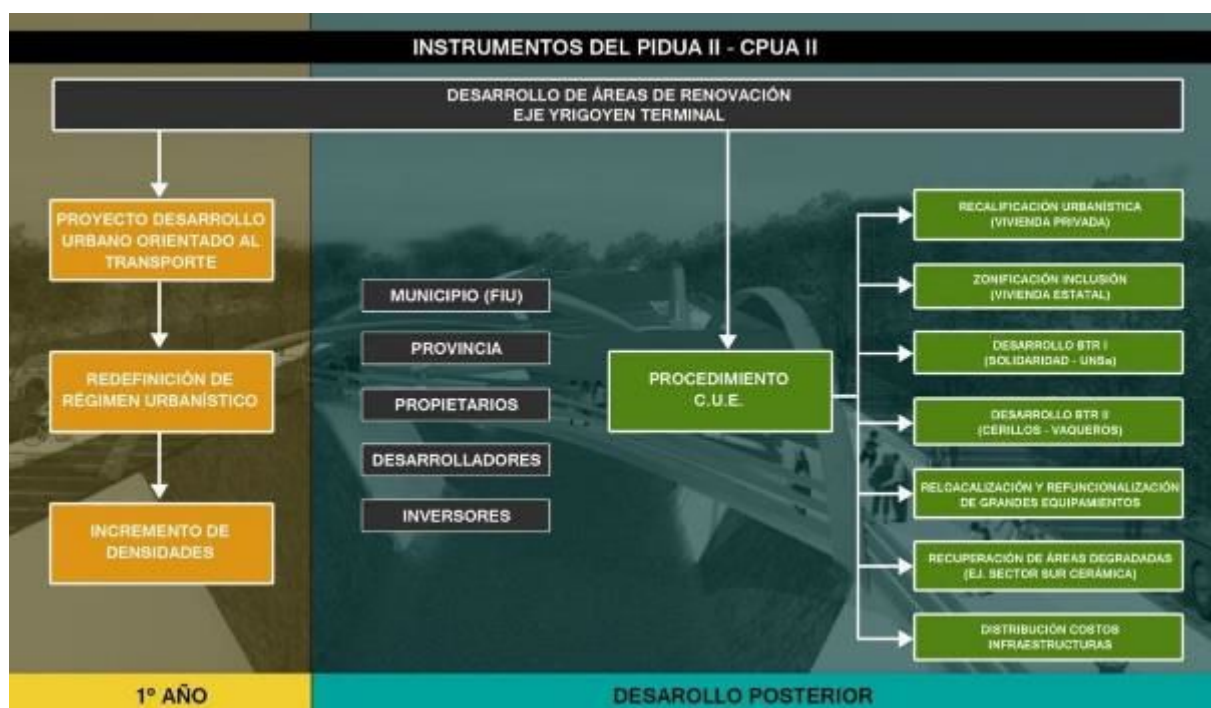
INSTRUMENTOS DEL PIDUA II - CPUA II

DESARROLLO DE ÁREAS DE RENOVACIÓN
EJE YRIGOYEN TERMINAL

PROYECTO DESARROLLO URBANO ORIENTADO AL TRANSPORTE

REDEFINICIÓN DE RÉGIMEN URBANÍSTICO

INCREMENTO DE DENSIDADES

MUNICIPIO (FIU)

PROVINCIA

PROPIETARIOS

DESARROLLADORES

INVERSORES

PROCEDIMIENTO C.U.E.

RECALIFICACIÓN URBANÍSTICA (VIVIENDA PRIVADA)

ZONIFICACIÓN INCLUSIÓN (VIVIENDA ESTATAL)

DESARROLLO BTR I (SOLIDARIDAD - UNSa)

DESARROLLO BTR II (CERILLOS - VAQUEROS)

RELOCALIZACIÓN Y REFUNCIONALIZACIÓN DE GRANDES EQUIPAMIENTOS

RECUPERACIÓN DE ÁREAS DEGRADADAS (EJ. SECTOR SUR CERÁMICA)

DISTRIBUCIÓN COSTOS INFRAESTRUCTURAS

1° AÑO

DESAROLLO POSTERIOR